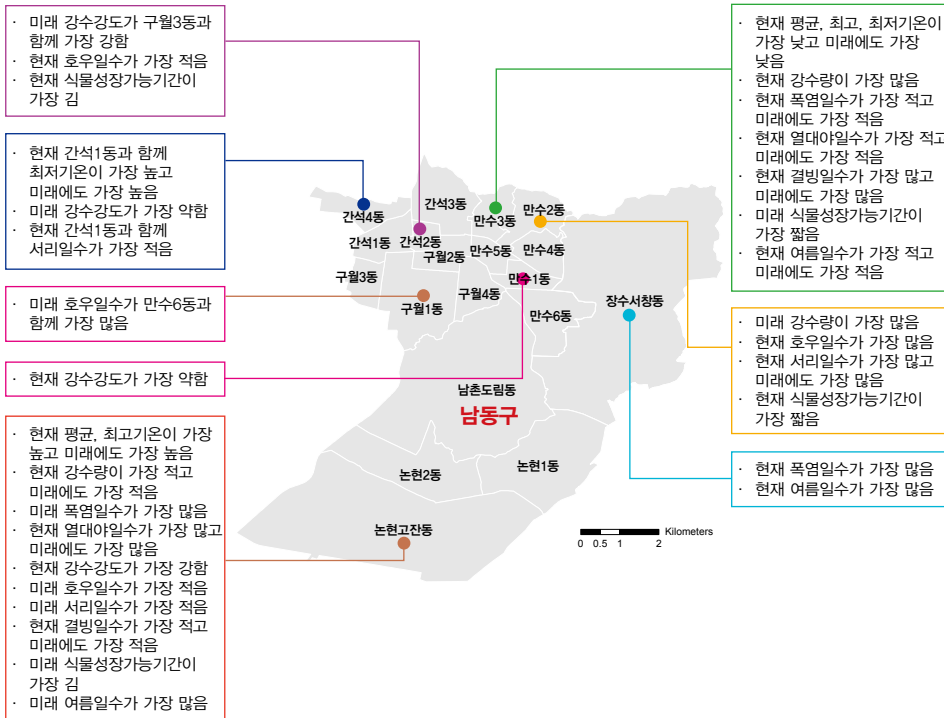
· 미래 강수강도가 구월3동과 함께 가장 강함
· 현재 호우일수가 가장 적음
· 현재 식물성장가능기간이 가장 김

· 현재 간석1동과 함께 최저기온이 가장 높고 미래에도 가장 높음
· 미래 강수강도가 가장 약함
· 현재 간석1동과 함께 서리일수가 가장 적음

· 미래 호우일수가 만수6동과 함께 가장 많음

· 현재 강수강도가 가장 약함

· 현재 평균, 최고기온이 가장 높고 미래에도 가장 높음
· 현재 강수량이 가장 적고 미래에도 가장 적음
· 미래 폭염일수가 가장 많음
· 현재 열대야일수가 가장 많고 미래에도 가장 많음
· 현재 강수강도가 가장 강함
· 미래 호우일수가 가장 적음
· 미래 서리일수가 가장 적음
· 현재 결빙일수가 가장 적고 미래에도 가장 적음
· 미래 식물성장가능기간이 가장 김
· 미래 여름일수가 가장 많음

간석3동
간석4동
간석1동
간석2동
만수3동
만수2동
만수5동
만수4동
구월2동
구월3동
만수1동
구월4동
구월1동
만수6동
장수서창동
남촌도림동
남동구
논현2동
논현1동
논현고잔동
Kilometers
0 0.5 1 2

· 현재 평균, 최고, 최저기온이 가장 낮고 미래에도 가장 낮음
· 현재 강수량이 가장 많음
· 현재 폭염일수가 가장 적고 미래에도 가장 적음
· 현재 열대야일수가 가장 적고 미래에도 가장 적음
· 현재 결빙일수가 가장 많고 미래에도 가장 많음
· 미래 식물성장가능기간이 가장 짧음
· 현재 여름일수가 가장 적고 미래에도 가장 적음

· 미래 강수량이 가장 많음
· 현재 호우일수가 가장 많음
· 현재 서리일수가 가장 많고 미래에도 가장 많음
· 현재 식물성장가능기간이 가장 짧음

· 현재 폭염일수가 가장 많음
· 현재 여름일수가 가장 많음